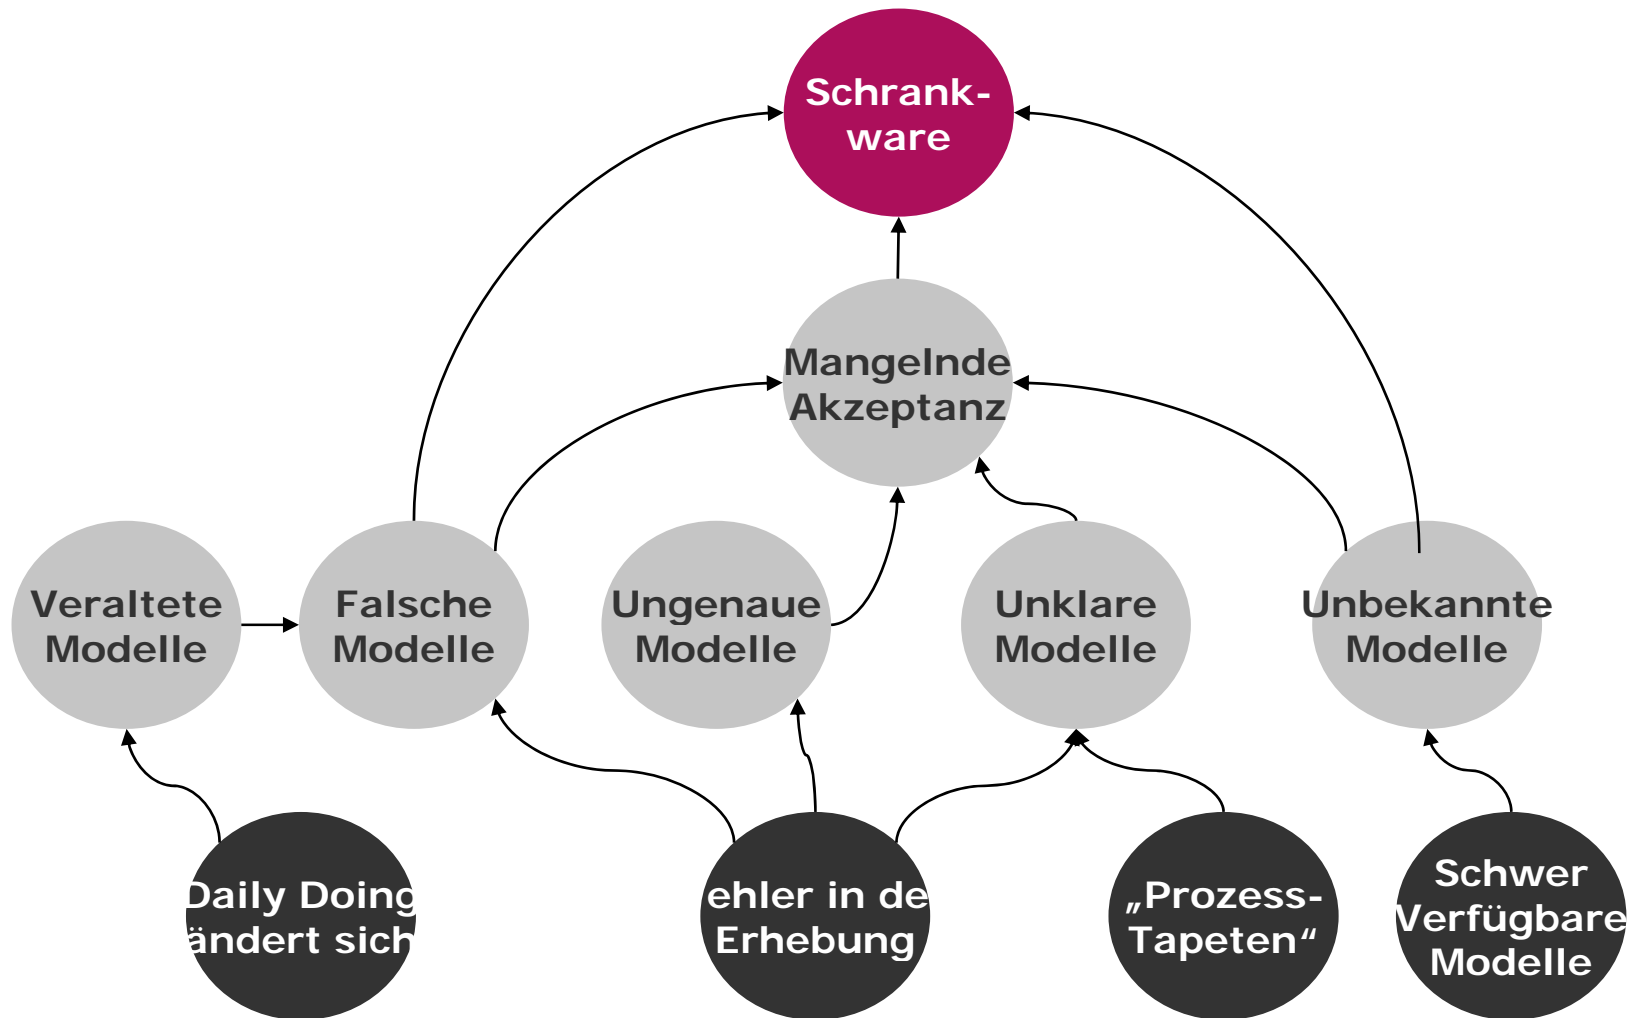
Schrank-ware

Mangelnde Akzeptanz

Veraltete Modelle

Falsche Modelle

Ungenaue Modelle

Unklare Modelle

Unbekannte Modelle

Daily Doing ändert sich

ehler in de Erhebung

„Prozess-Tapeten“

Schwer Verfügbare Modelle